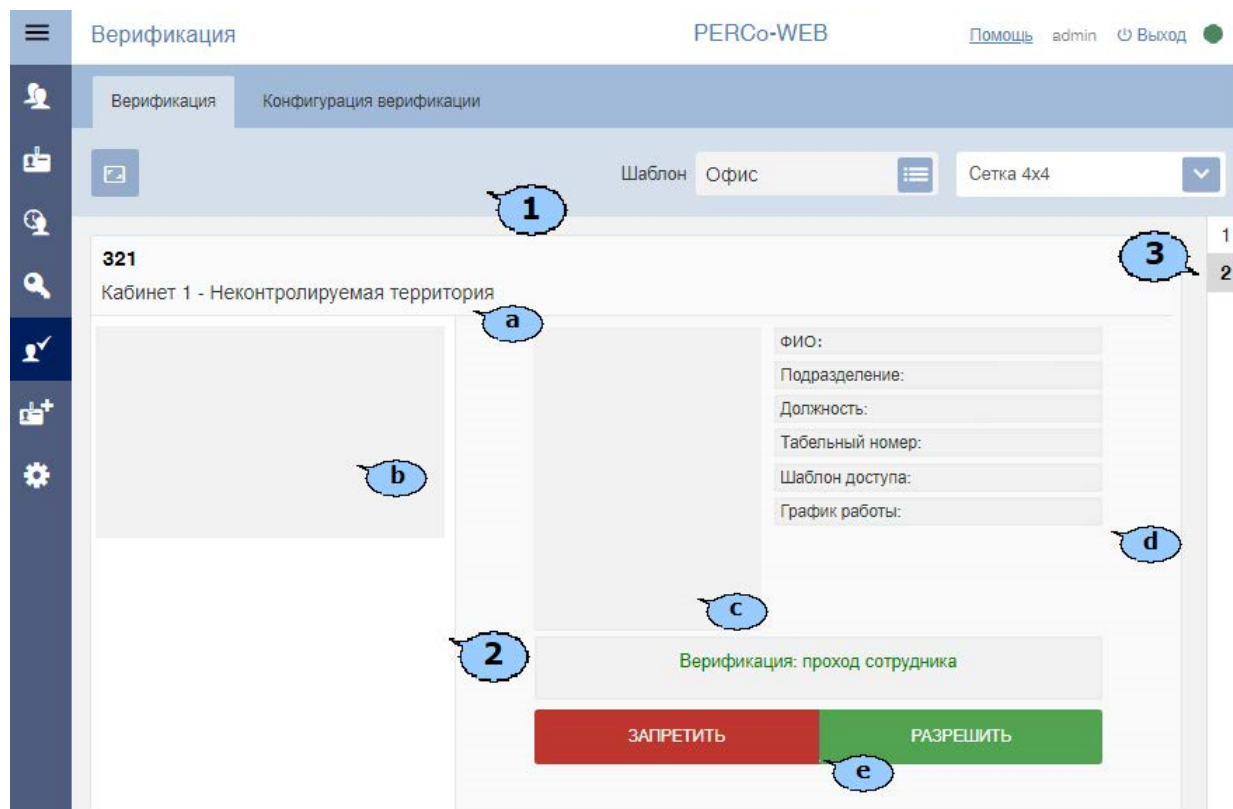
Верификация PERCo-WEB Помощь admin Выход

Верификация Конфигурация верификации

Шаблон Офис Сетка 4x4

1

321
Кабинет 1 - Неконтролируемая территория

a

3

1
2

ФИО:
Подразделение:
Должность:
Табельный номер:
Шаблон доступа:
График работы:

b

d

c

2

Верификация: проход сотрудника

ЗАПРЕТИТЬ РАЗРЕШИТЬ

e